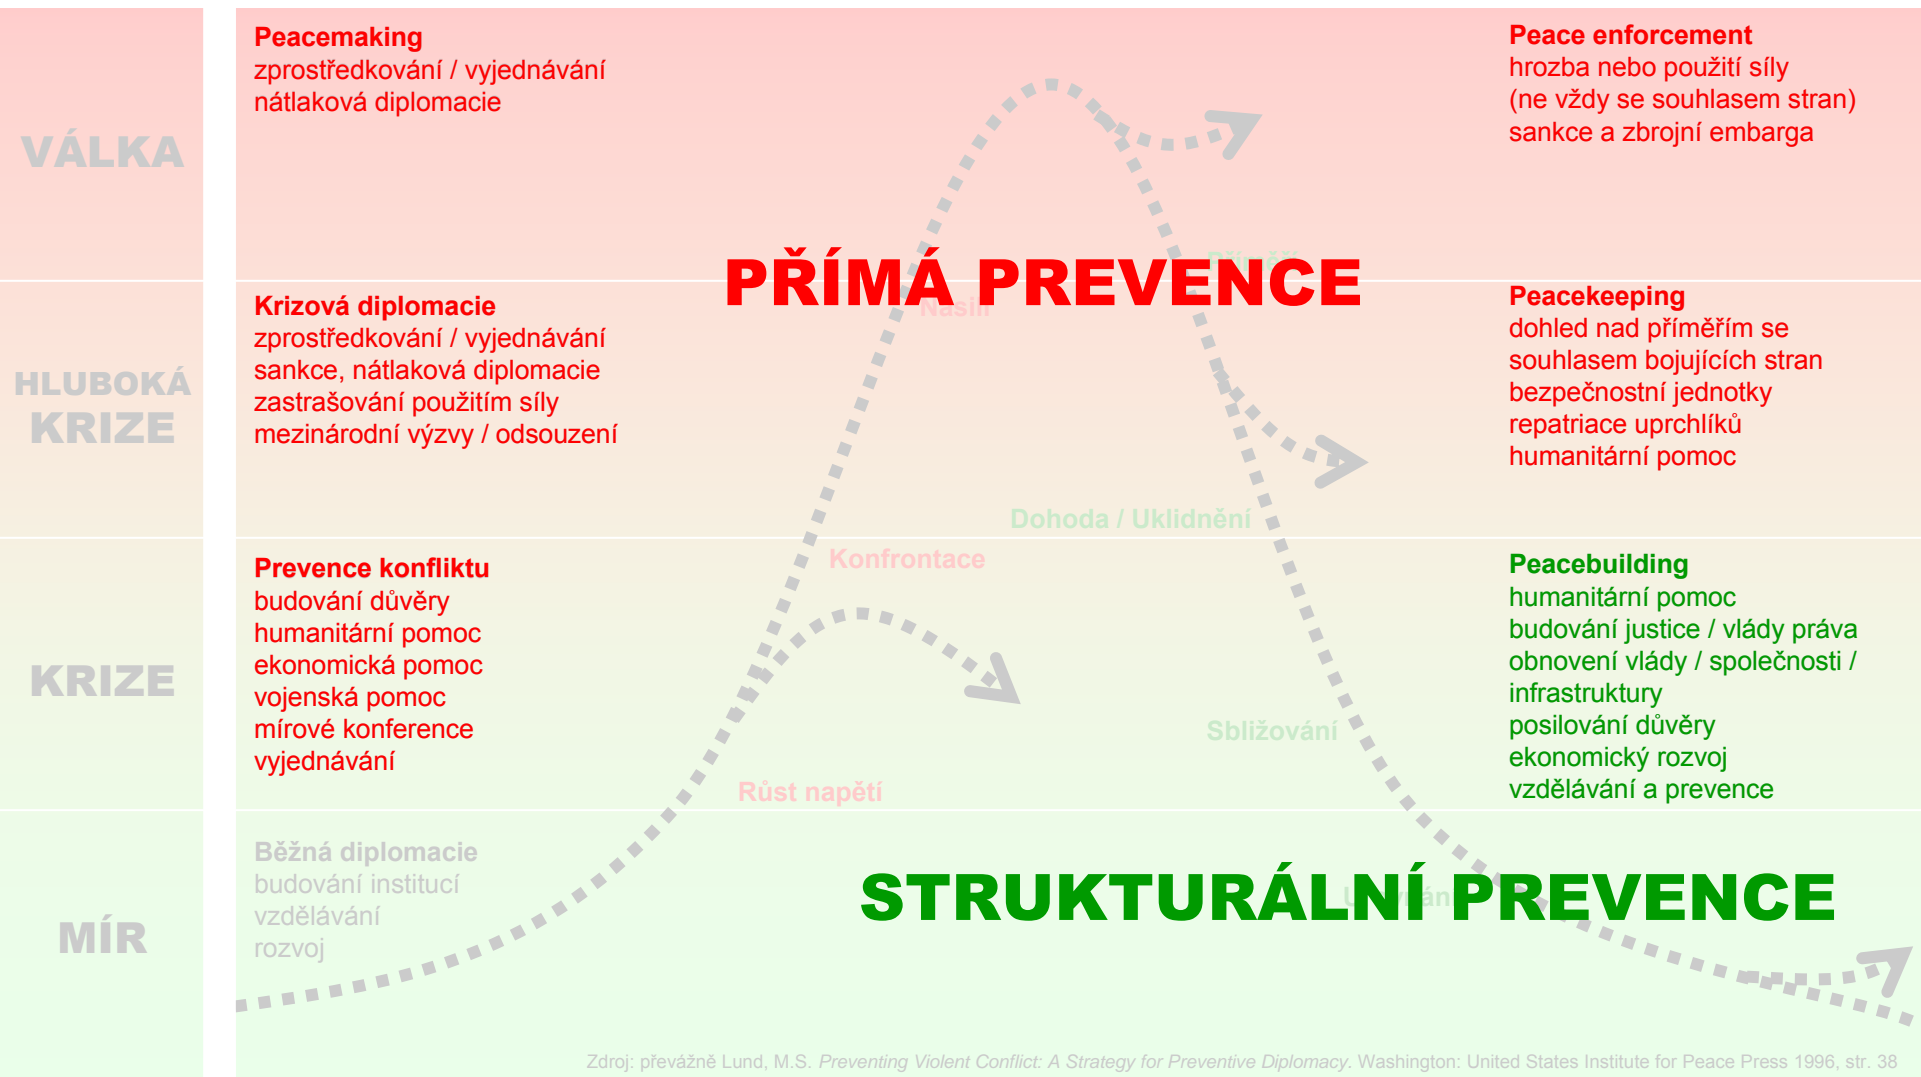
VÁLKA

HLUBOKÁ KRIZE

KRIZE

MÍR

Peacemaking
zprostředkování / vyjednávání
nátlaková diplomacie

Peace enforcement
hrozba nebo použití síly
(ne vždy se souhlasem stran)
sankce a zbrojní embarga

PŘÍMÁ PREVENCE

Násilí

Krizová diplomacie
zprostředkování / vyjednávání
sankce, nátlaková diplomacie
zastrašování použitím síly
mezinárodní výzvy / odsouzení

Peacekeeping
dohled nad příměřím se souhlasem bojujících stran
bezpečnostní jednotky
repatriace uprchlíků
humanitární pomoc

Dohoda / Uklidnění

Konfrontace

Prevence konfliktu
budování důvěry
humanitární pomoc
ekonomická pomoc
vojenská pomoc
mírové konference
vyjednávání

Peacebuilding
humanitární pomoc
budování justice / vlády práva
obnovení vlády / společnosti / infrastruktury
posilování důvěry
ekonomický rozvoj
vzdělávání a prevence

Sbližování

Růst napětí

Běžná diplomacie
budování institucí
vzdělávání
rozvoj

STRUKTURÁLNÍ PREVENCE

Zdroj: převážně Lund, M.S. Preventing Violent Conflict: A Strategy for Preventive Diplomacy. Washington: United States Institute for Peace Press 1996, str. 38